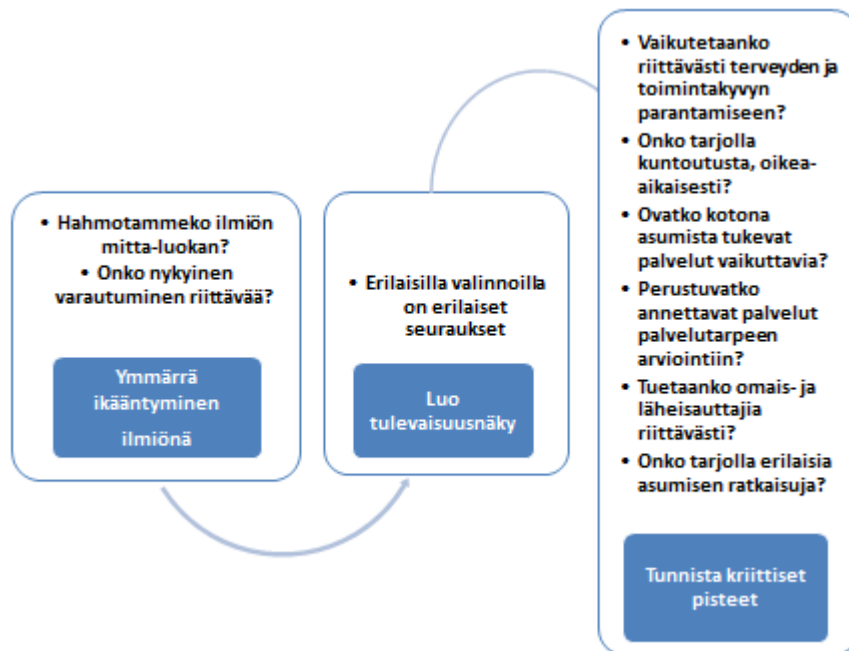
• Hahmotammeko ilmiön mitta-luokan?
• Onko nykyinen varautuminen riittävää?

Ymmärrä ikääntyminen ilmiönä

• Erilaisilla valinnoilla on erilaiset seuraukset

Luo tulevaisuusnäky

• Vaikutetaanko riittävästi terveyden ja toimintakyvyn parantamiseen?
• Onko tarjolla kuntoutusta, oikea-aikaisesti?
• Ovatko kotona asumista tukevat palvelut vaikuttavia?
• Perustuvatko annettavat palvelut palvelutarpeen arviointiin?
• Tuetaanko omais- ja läheisauttajia riittävästi?
• Onko tarjolla erilaisia asumisen ratkaisuja?

Tunnista kriittiset pisteet